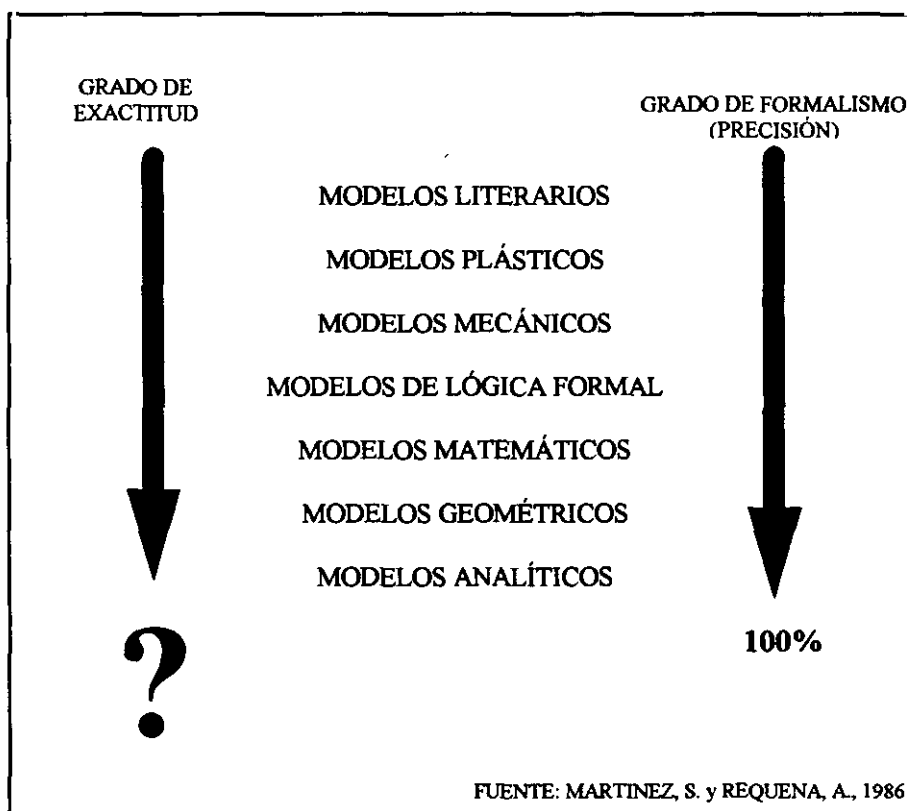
GRADO DE EXACTITUD

GRADO DE FORMALISMO (PRECISIÓN)

MODELOS LITERARIOS

MODELOS PLÁSTICOS

MODELOS MECÁNICOS

MODELOS DE LÓGICA FORMAL

MODELOS MATEMÁTICOS

MODELOS GEOMÉTRICOS

MODELOS ANALÍTICOS

?

100%

FUENTE: MARTINEZ, S. y REQUENA, A., 1986